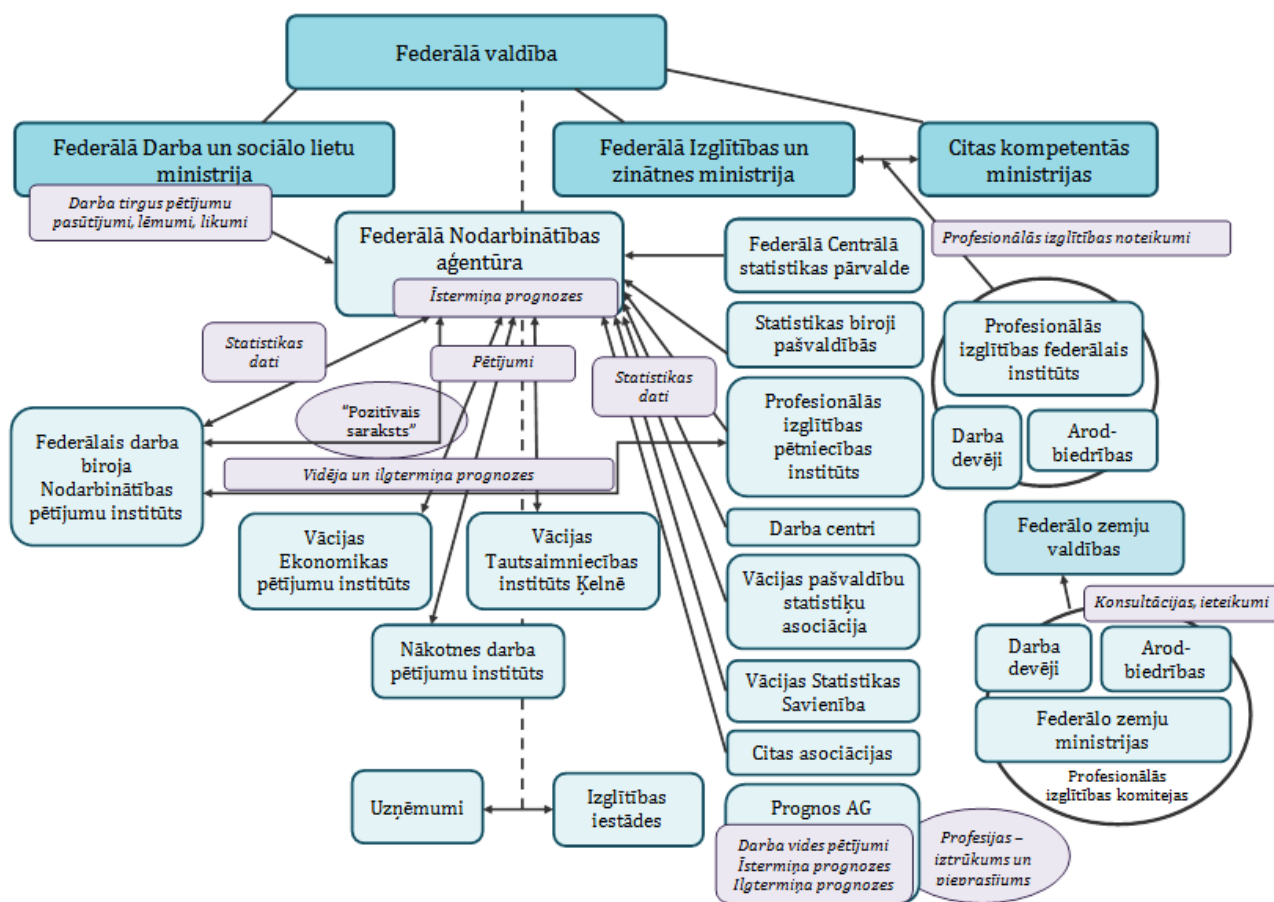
Federālā valdība

Federālā Darba un sociālo lietu ministrija

Darba tirgus pētījumu pasūtījumi, lēmumi, likumi

Federālā Izglītības un zinātnes ministrija

Citas kompetentās ministrijas

Federālā Nodarbinātības aģentūra

Īstermiņa prognozes

Federālā Centrālā statistikas pārvalde

Profesionālās izglītības noteikumi

Statistikas biroji pašvaldībās

Profesionālās izglītības federālais institūts

Statistikas dati

Pētījumi

Statistikas dati

Profesionālās izglītības pētniecības institūts

"Pozitīvais saraksts"

Darba devēji

Arod-biedrības

Federālais darba biroja Nodarbinātības pētījumu institūts

Vidēja un ilgtermiņa prognozes

Darba centri

Federālo zemju valdības

Vācijas Ekonomikas pētījumu institūts

Vācijas Tautsaimniecības institūts Ķelnē

Vācijas pašvaldību statistiķu asociācija

Konsultācijas, ieteikumi

Darba devēji

Arod-biedrības

Nākotnes darba pētījumu institūts

Vācijas Statistikas Savienība

Federālo zemju ministrijas

Citas asociācijas

Profesionālās izglītības komitejas

Uzņēmumi

Izglītības iestādes

Prognos AG

Darba vides pētījumi
Īstermiņa prognozes
Ilgtermiņa prognozes

Profesijas – iztrūkums un pieprasījums